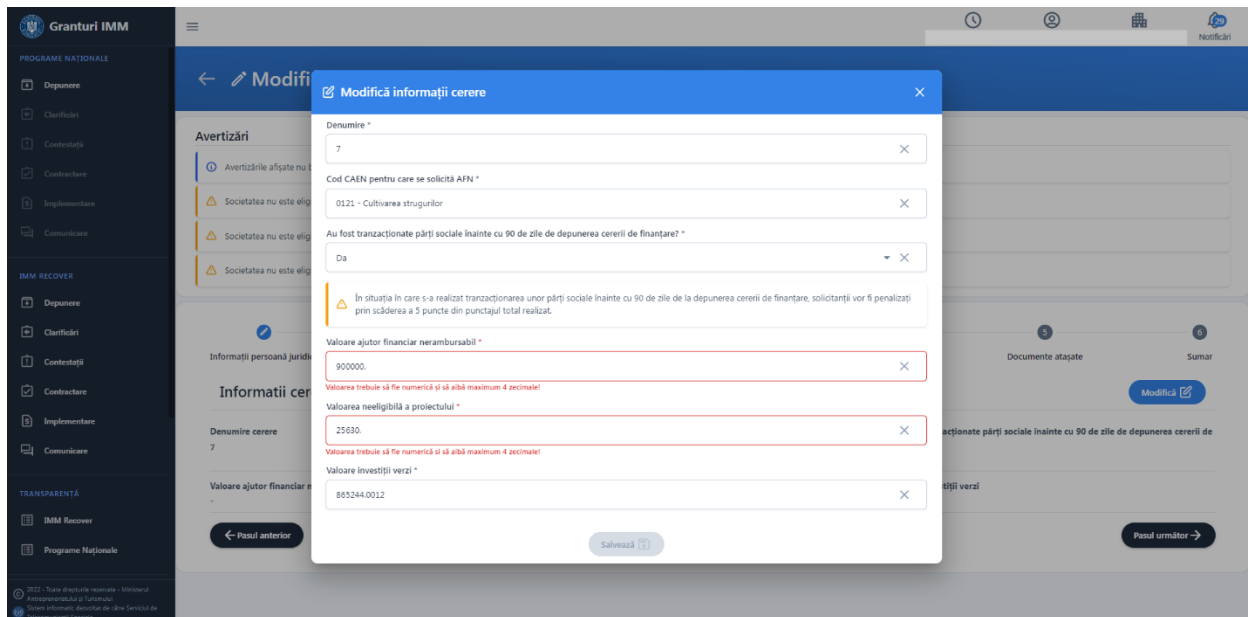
Granturi IMM

PROGRAME NATIONALE
Depunere
Clarificări
Contestații
Contractare
Implementare
Comunicare

IMM RECOVER
Depunere
Clarificări
Contestații
Contractare
Implementare
Comunicare

TRANSPARENȚĂ
IMM Recover
Programe Naționale

© 2022 - Toate drepturile rezervate - Ministerul Antreprenoriatului și Turismului
Sistem informatic dezvoltat de către Serviciul de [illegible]

29
Notificări

← Modifi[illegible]

Avertizări
Avertizările afișate nu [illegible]
Societatea nu este elig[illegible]
Societatea nu este elig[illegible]
Societatea nu este elig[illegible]

Informații persoană juridi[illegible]
5 Documente atașate
6 Sumar

Informatii cer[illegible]
Modifică

Denumire cerere
7
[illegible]acționate părți sociale înainte cu 90 de zile de depunerea cererii de

Valoare ajutor financiar n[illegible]
-
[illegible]tiții verzi

← Pasul anterior
Pasul următor →

Modifică informații cerere

Denumire *
7

Cod CAEN pentru care se solicită AFN *
0121 - Cultivarea strugurilor

Au fost tranzacționate părți sociale înainte cu 90 de zile de depunerea cererii de finanțare? *
Da

În situația în care s-a realizat tranzacționarea unor părți sociale înainte cu 90 de zile de la depunerea cererii de finanțare, solicitanții vor fi penalizați prin scăderea a 5 puncte din punctajul total realizat.

Valoare ajutor financiar nerambursabil *
900000.
Valoarea trebuie să fie numerică și să aibă maximum 4 zecimale!

Valoarea neeligibilă a proiectului *
25630.
Valoarea trebuie să fie numerică și să aibă maximum 4 zecimale!

Valoare investiții verzi *
865244.0012

Salvează